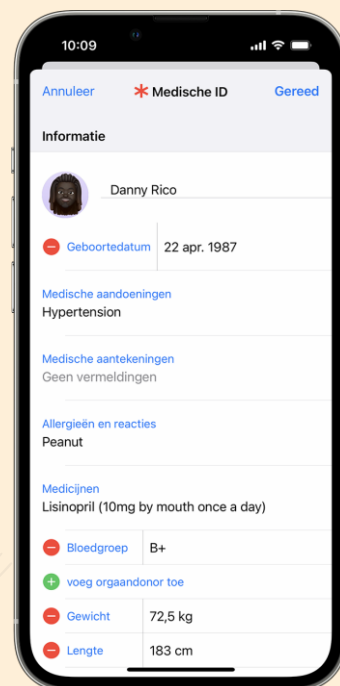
10:09

Annuleer
Medische ID
Gereed

Informatie

Danny Rico

Geboortedatum
22 apr. 1987

Medische aandoeningen
Hypertension

Medische aantekeningen
Geen vermeldingen

Allergieën en reacties
Peanut

Medicijnen
Lisinopril (10mg by mouth once a day)

Bloedgroep
B+

voeg orgaandonor toe

Gewicht
72,5 kg

Lengte
183 cm